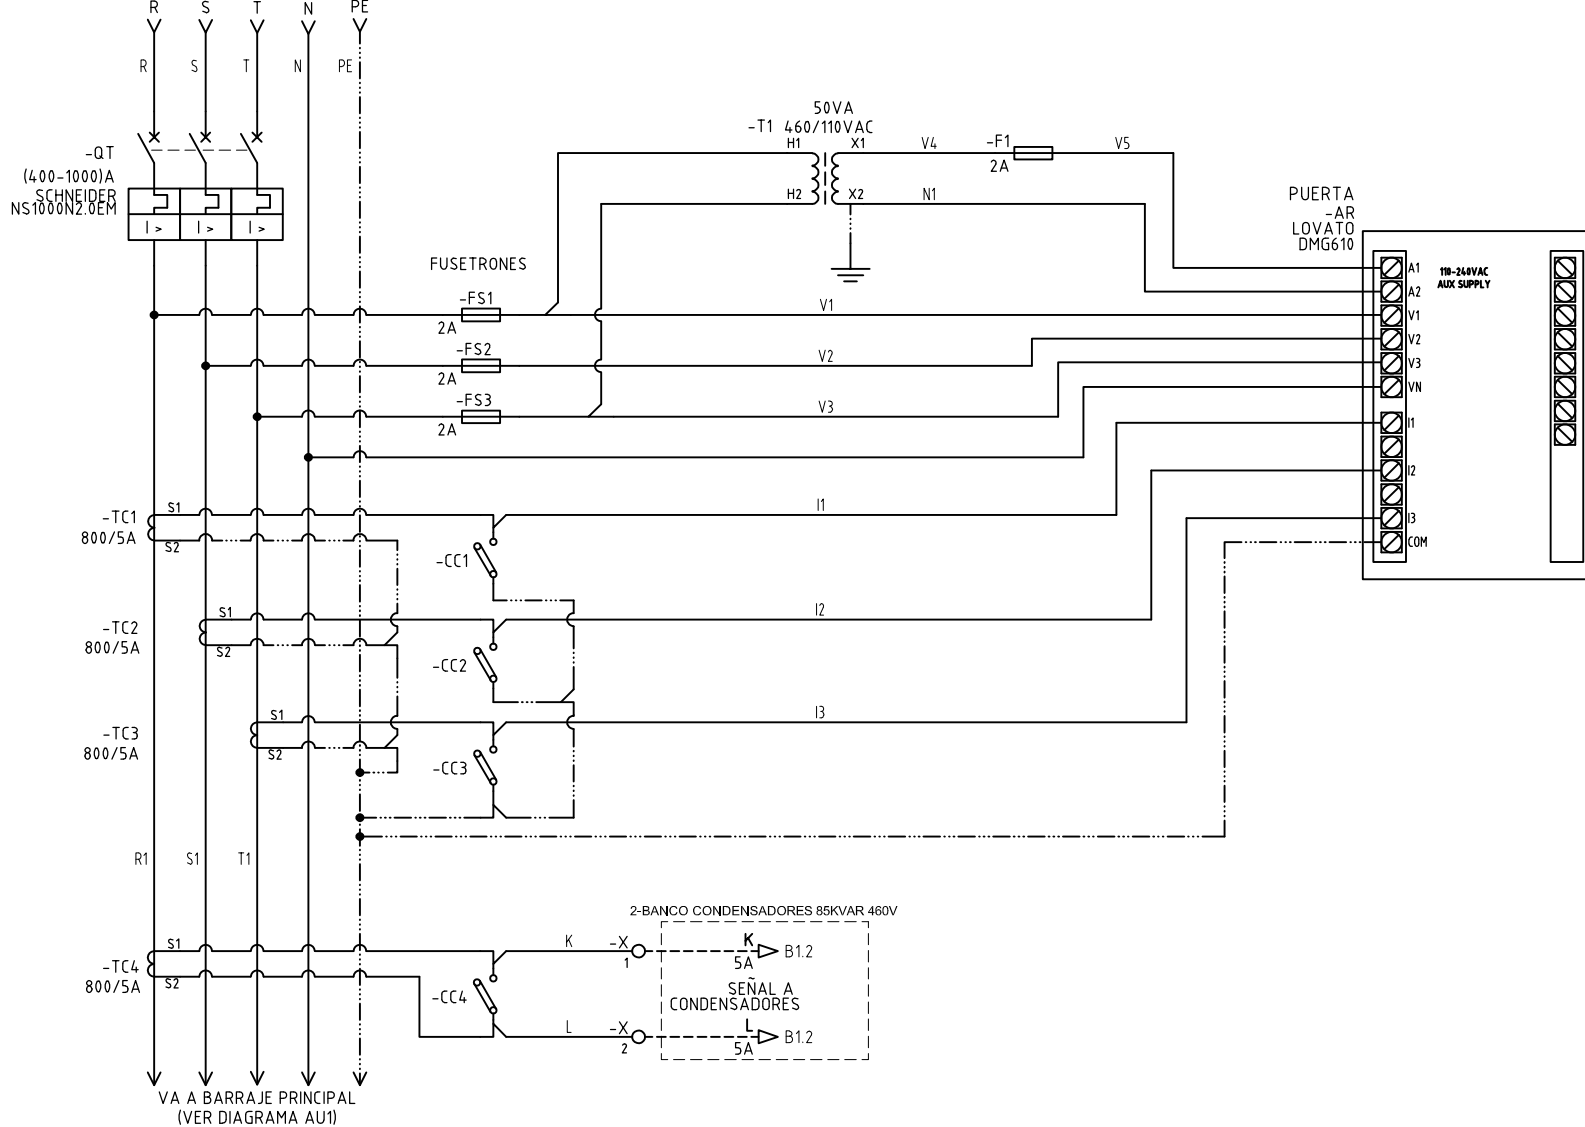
R S T N PE

R S T N PE

-QT
(400-1000)A
SCHNEIDER
NS1000N2.0EM

I > I > I >

50VA
-T1 460/110VAC
H1 X1 V4 -F1 V5
2A
H2 X2 N1

PUERTA
-AR
LOVATO
DMG610

FUSETRONES

-FS1
2A
V1
-FS2
2A
V2
-FS3
2A
V3

A1
A2
V1
V2
V3
VN
I1
I2
I3
COM

110-240VAC
AUX SUPPLY

-TC1
800/5A
S1
S2
-CC1
I1

-TC2
800/5A
S1
S2
-CC2
I2

-TC3
800/5A
S1
S2
-CC3
I3

R1 S1 T1

2-BANCO CONDENSADORES 85KVAR 460V

-TC4
800/5A
S1
S2
-CC4
K -X 1
K
5A
B1.2
SEÑAL A
CONDENSADORES
L -X 2
L
5A
B1.2

VA A BARRAJE PRINCIPAL
(VER DIAGRAMA AU1)